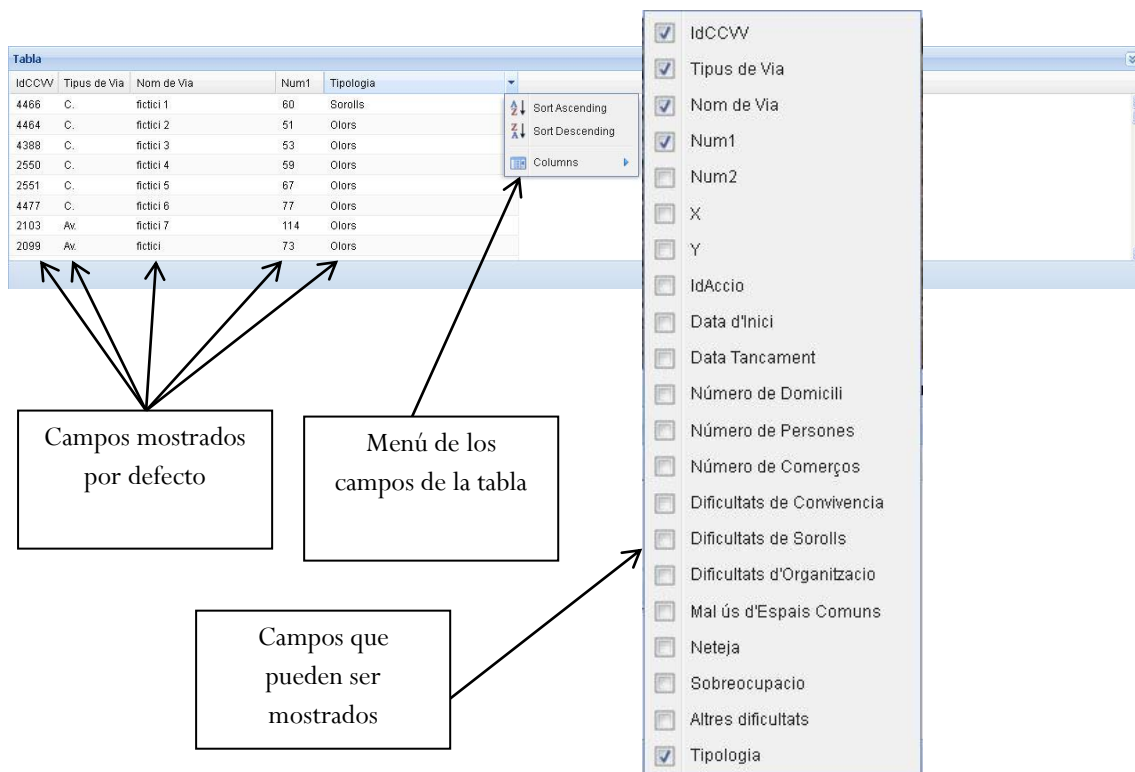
Tabla

| IdCCVV | Tipus de Via | Nom de Via | Num1 | Tipologia |
|---|---|---|---|---|
| 4466 | C. | fictici 1 | 60 | Sorolls |
| 4464 | C. | fictici 2 | 51 | Olors |
| 4388 | C. | fictici 3 | 53 | Olors |
| 2550 | C. | fictici 4 | 59 | Olors |
| 2551 | C. | fictici 5 | 67 | Olors |
| 4477 | C. | fictici 6 | 77 | Olors |
| 2103 | Av. | fictici 7 | 114 | Olors |
| 2099 | Av. | fictici | 73 | Olors |

Sort Ascending
Sort Descending
Columns

IdCCVV
Tipus de Via
Nom de Via
Num1
Num2
X
Y
IdAccio
Data d'Inici
Data Tancament
Número de Domicili
Número de Persones
Número de Comerços
Dificultats de Convivencia
Dificultats de Sorolls
Dificultats d'Organitzacio
Mal ús d'Espais Comuns
Neteja
Sobreocupacio
Altres dificultats
Tipologia

Campos mostrados por defecto

Menú de los campos de la tabla

Campos que pueden ser mostrados